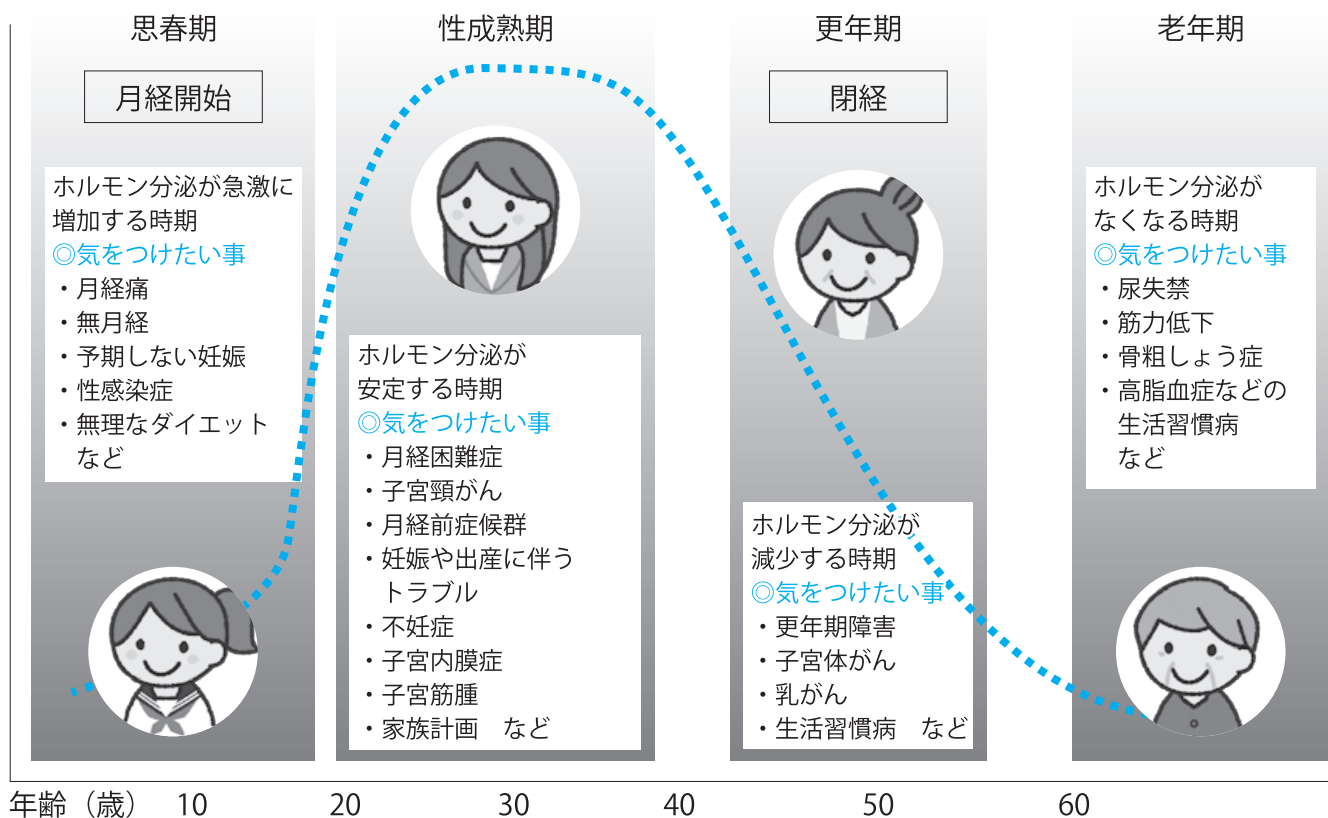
思春期

月経開始

ホルモン分泌が急激に増加する時期
◎気をつけたい事
・月経痛
・無月経
・予期しない妊娠
・性感染症
・無理なダイエット
など

性成熟期

ホルモン分泌が安定する時期
◎気をつけたい事
・月経困難症
・子宮頸がん
・月経前症候群
・妊娠や出産に伴うトラブル
・不妊症
・子宮内膜症
・子宮筋腫
・家族計画　など

更年期

閉経

ホルモン分泌が減少する時期
◎気をつけたい事
・更年期障害
・子宮体がん
・乳がん
・生活習慣病　など

老年期

ホルモン分泌がなくなる時期
◎気をつけたい事
・尿失禁
・筋力低下
・骨粗しょう症
・高脂血症などの生活習慣病
など

年齢（歳）　10　20　30　40　50　60